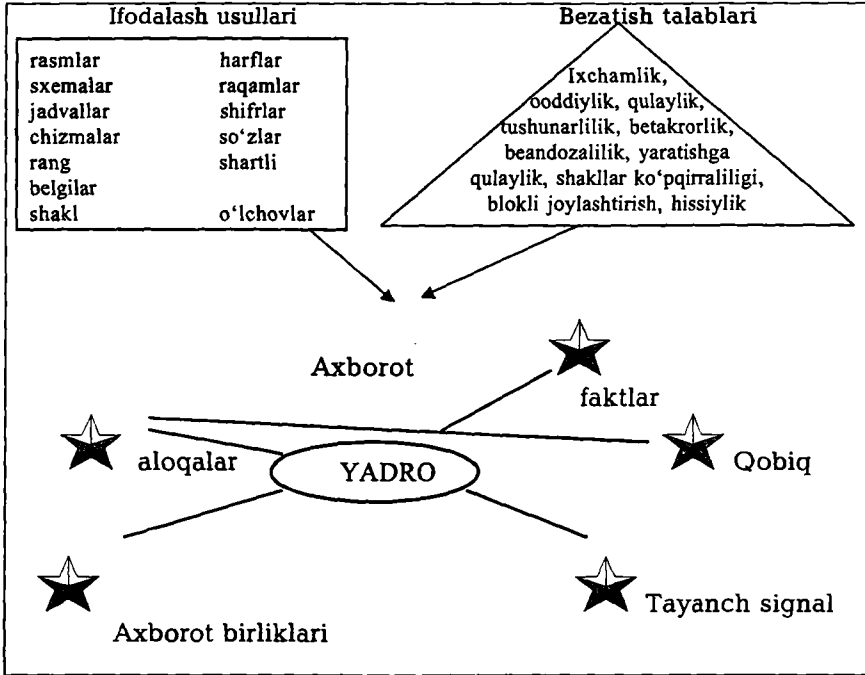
Ifodalash usullari

rasmlar
sxemalar
jadvallar
chizmalar
rang
belgilar
shakl

harflar
raqamlar
shifrlar
so'zlar
shartli
o'lchovlar

Bezatish talablari

Ixchamlik, oddiylik, qulaylik, tushunarlilik, betakrorlik, beandozalilik, yaratishga qulaylik, shakllar ko'pqirraliligi, blokli joylashtirish, hissiylik

Axborot

faktlar

aloqalar

YADRO

Qobiq

Axborot birliklari

Tayanch signal